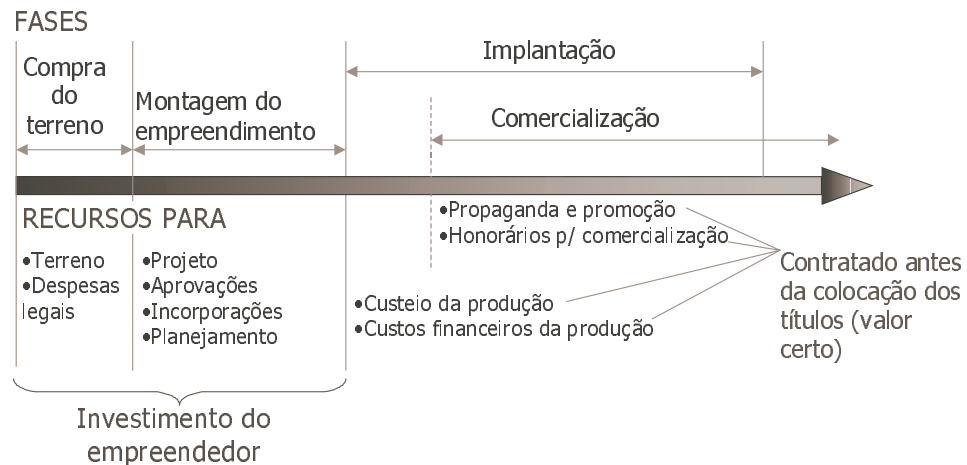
FASES

Compra do terreno

Montagem do empreendimento

Implantação

Comercialização

RECURSOS PARA

•Terreno
•Despesas legais

•Projeto
•Aprovações
•Incorporações
•Planejamento

•Propaganda e promoção
•Honorários p/ comercialização

•Custeio da produção
•Custos financeiros da produção

Contratado antes da colocação dos títulos (valor certo)

Investimento do empreendedor